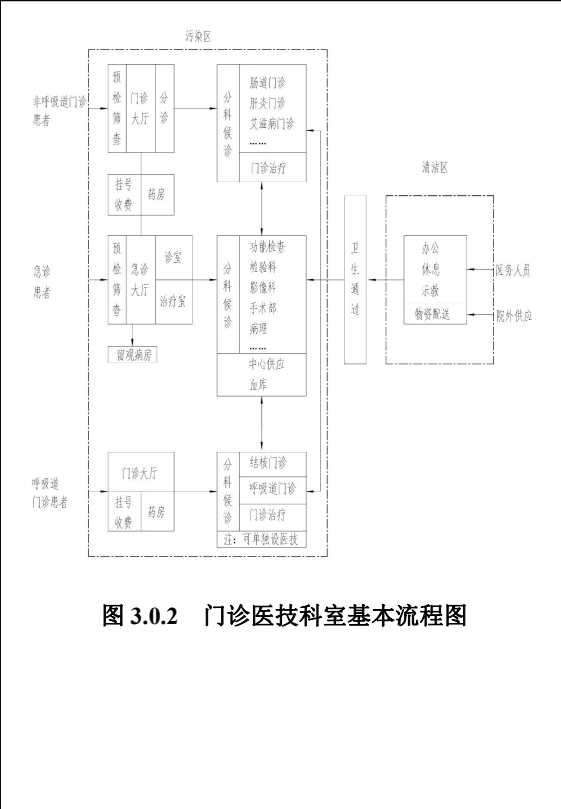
污染区

非呼吸道门诊患者

预检筛查

门诊大厅

分诊

分科候诊

肠道门诊
肝炎门诊
艾滋病门诊
……

门诊治疗

挂号收费

药房

清洁区

卫生通道

急诊患者

预检筛查

急诊大厅

诊室

治疗室

分科候诊

功能检查
检验科
影像科
手术部
病理
……

中心供应
血库

办公
休息
示教

物资配送

医务人员

院外供应

留观病房

呼吸道门诊患者

门诊大厅

挂号收费

药房

分科候诊

结核门诊

呼吸道门诊

门诊治疗

注：可单独设医技

图 3.0.2　门诊医技科室基本流程图